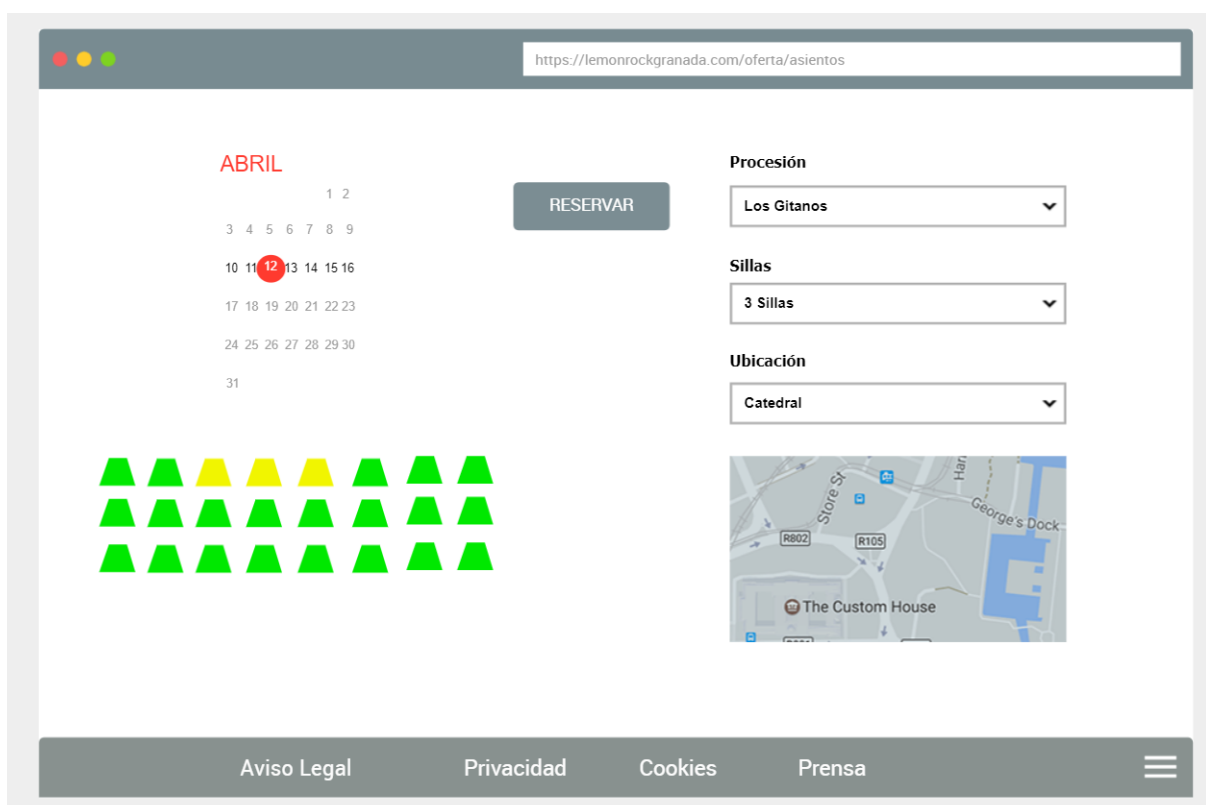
https://lemonrockgranada.com/oferta/asientos

ABRIL

| | | | | | 1 | 2 |
|---|---|---|---|---|---|---|
| 3 | 4 | 5 | 6 | 7 | 8 | 9 |
| 10 | 11 | 12 | 13 | 14 | 15 | 16 |
| 17 | 18 | 19 | 20 | 21 | 22 | 23 |
| 24 | 25 | 26 | 27 | 28 | 29 | 30 |
| 31 | | | | | | |

RESERVAR

Procesión
Los Gitanos

Sillas
3 Sillas

Ubicación
Catedral

Store St
R802
R105
George's Dock
Har
The Custom House

Aviso Legal Privacidad Cookies Prensa